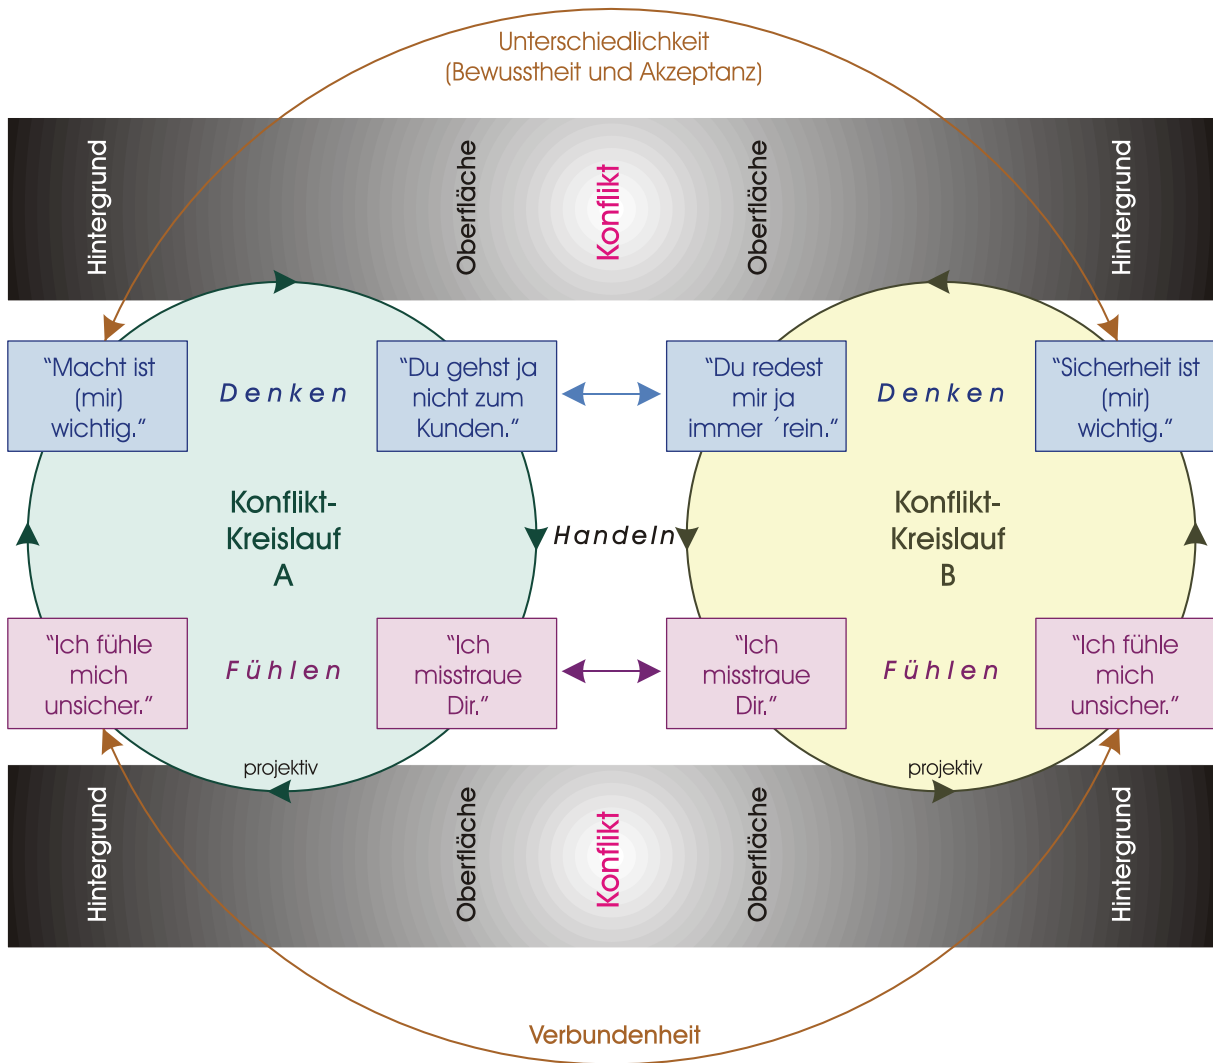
Unterschiedlichkeit
(Bewusstheit und Akzeptanz)

Hintergrund

Oberfläche

Konflikt

Oberfläche

Hintergrund

“Macht ist (mir) wichtig.“

Denken

“Du gehst ja nicht zum Kunden.“

“Du redest mir ja immer ´rein.“

Denken

“Sicherheit ist (mir) wichtig.“

Konflikt-Kreislauf A

Handeln

Konflikt-Kreislauf B

“Ich fühle mich unsicher.“

Fühlen

“Ich misstraue Dir.“

“Ich misstraue Dir.“

Fühlen

“Ich fühle mich unsicher.“

projektiv

projektiv

Hintergrund

Oberfläche

Konflikt

Oberfläche

Hintergrund

Verbundenheit